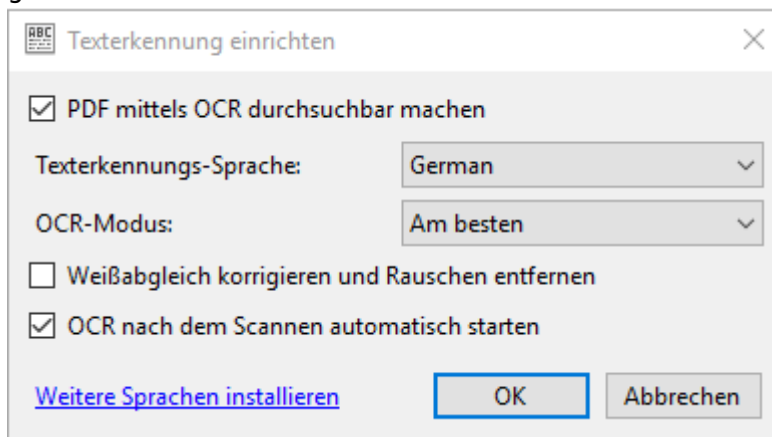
ABC Texterkennung einrichten

PDF mittels OCR durchsuchbar machen

Texterkennungs-Sprache: German

OCR-Modus: Am besten

Weißabgleich korrigieren und Rauschen entfernen

OCR nach dem Scannen automatisch starten

Weitere Sprachen installieren

OK

Abbrechen